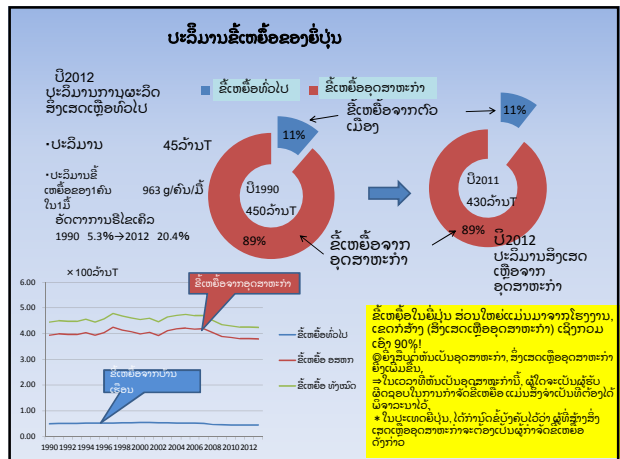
ປະລິມານຂີ້ເຫຍື້ອຂອງຍີ່ປຸ່ນ

ປີ2012
ປະລິມານການຜະລິດ
ຂີ້ເຫຍື້ອທົ່ວໄປ

ຂີ້ເຫຍື້ອທົ່ວໄປ
ຂີ້ເຫຍື້ອອຸດສາຫະກໍາ

ຂີ້ເຫຍື້ອຈາກຕົວເມືອງ

•ປະລິມານ 45ລ້ານT

•ປະລິມານຂີ້ເຫຍື້ອຂອງ1ຄົນໃນ1ມື້ 963 g/ຄົນ/ມື້

ອັດຕາການຣີໄຊເຄີລ
1990 5.3%→2012 20.4%

11%
ປີ1990
450ລ້ານT
89%

ຂີ້ເຫຍື້ອຈາກອຸດສາຫະກໍາ

11%
ປີ2011
430ລ້ານT
89%

ປີ2012
ປະລິມານຂີ້ເຫຍື້ອຈາກອຸດສາຫະກໍາ

×100ລ້ານT
6.00
5.00
4.00
3.00
2.00
1.00
0.00
1990 1992 1994 1996 1998 2000 2002 2004 2006 2008 2010 2012

ຂີ້ເຫຍື້ອຈາກອຸດສາຫະກໍາ
ຂີ້ເຫຍື້ອຈາກບ້ານເຮືອນ

ຂີ້ເຫຍື້ອທົ່ວໄປ
ຂີ້ເຫຍື້ອ ອຂສກາ
ຂີ້ເຫຍື້ອ ທັງໝົດ

ຂີ້ເຫຍື້ອໃນຍີ່ປຸ່ນ ສ່ວນໃຫຍ່ແມ່ນມາຈາກໂຮງງານ, ເຂດກໍ່ສ້າງ (ຂີ້ເຫຍື້ອອຸດສາຫະກໍາ) ເຊິ່ງກວມເຖິງ 90%!
◎ຍີ່ປຸ່ນກາຍເປັນອຸດສາຫະກໍາ, ຂີ້ເຫຍື້ອອຸດສາຫະກໍາກໍ່ເພີ່ມຂຶ້ນ,
⇒ໃນເວລາທີ່ເປັນອຸດສາຫະກໍານີ້, ຜູ້ໃດຈະເປັນຜູ້ຮັບຜິດຊອບໃນການກໍາຈັດຂີ້ເຫຍື້ອ ແມ່ນສິ່ງຈໍາເປັນທີ່ຕ້ອງໄດ້ພິຈາລະນາໄວ້.
＊ໃນປະເທດຍີ່ປຸ່ນ, ໄດ້ກໍານົດຂໍ້ບັງຄັບໄວ້ວ່າ ຜູ້ທີ່ສ້າງຂີ້ເຫຍື້ອອຸດສາຫະກໍາຈະຕ້ອງເປັນຜູ້ກໍາຈັດຂີ້ເຫຍື້ອດັ່ງກ່າວ